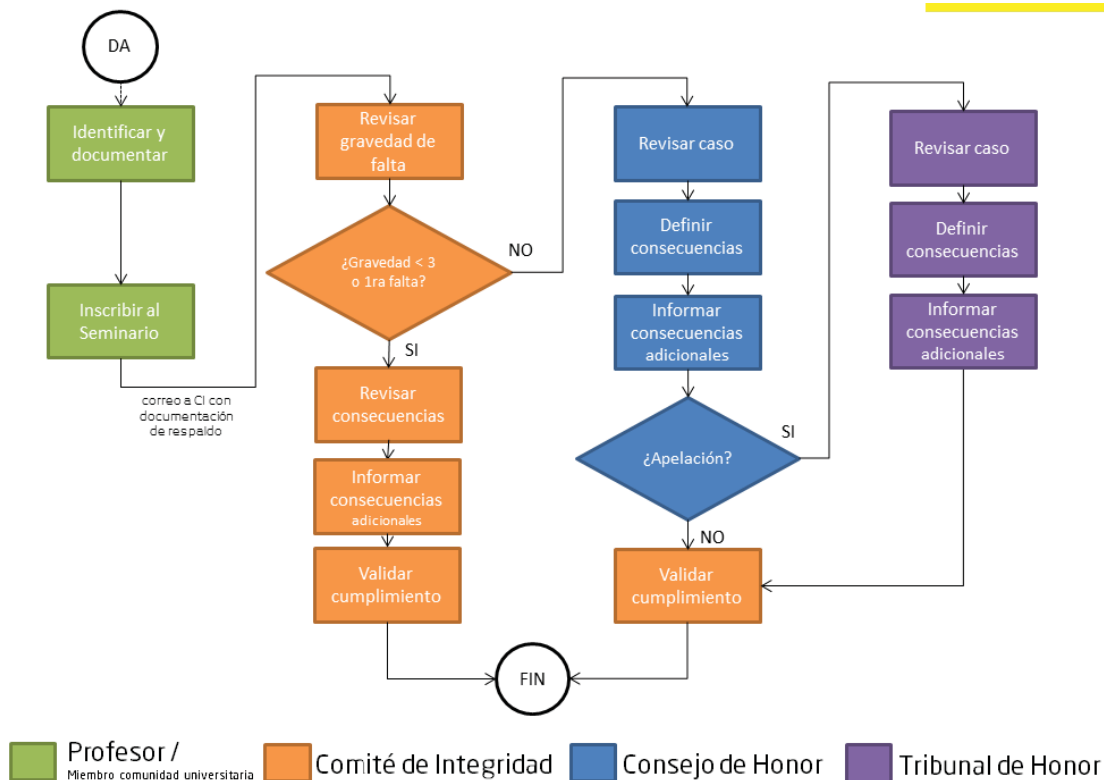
DA

Identificar y documentar

Inscribir al Seminario

correo a CI con documentación de respaldo

Revisar gravedad de falta

¿Gravedad < 3 o 1ra falta?

NO

SI

Revisar consecuencias

Informar consecuencias adicionales

Validar cumplimiento

Revisar caso

Definir consecuencias

Informar consecuencias adicionales

¿Apelación?

SI

NO

Validar cumplimiento

Revisar caso

Definir consecuencias

Informar consecuencias adicionales

FIN

Profesor / Miembro comunidad universitaria

Comité de Integridad

Consejo de Honor

Tribunal de Honor